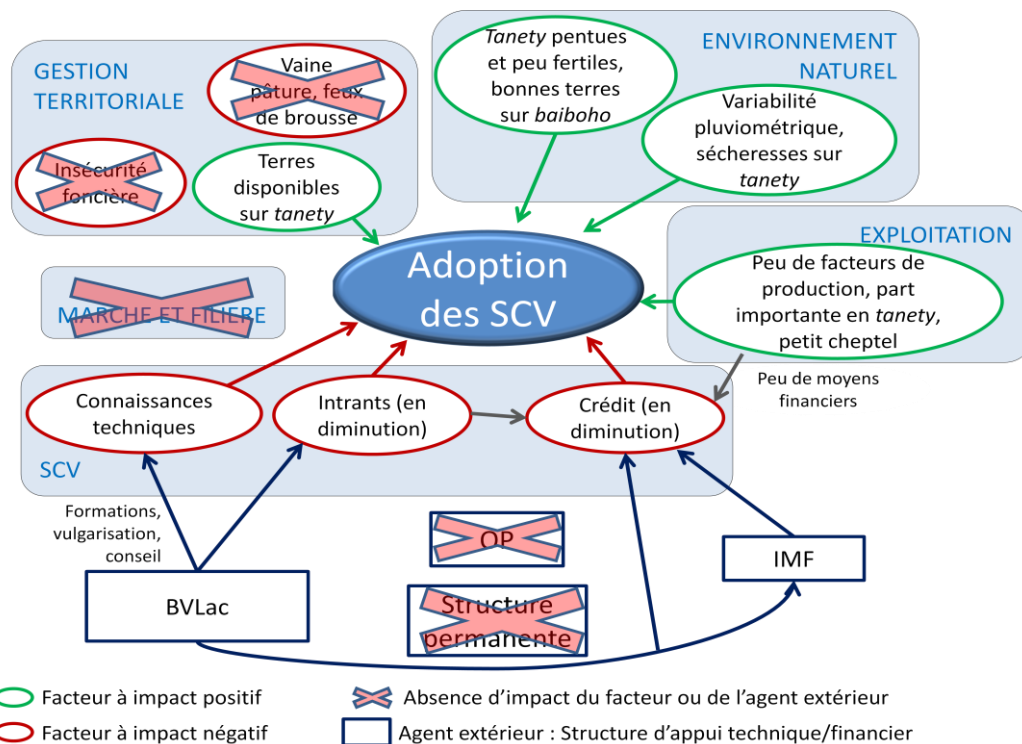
GESTION TERRITORIALE

Vaine pâture, feux de brousse

Insécurité foncière

Terres disponibles sur *tanety*

ENVIRONNEMENT NATUREL

*Tanety* pentues et peu fertiles, bonnes terres sur *baiboho*

Variabilité pluviométrique, sécheresses sur *tanety*

Adoption des SCV

MARCHE ET FILIERE

EXPLOITATION

Peu de facteurs de production, part importante en *tanety*, petit cheptel

Peu de moyens financiers

Connaissances techniques

Intrants (en diminution)

Crédit (en diminution)

SCV

Formations, vulgarisation, conseil

OP

IMF

BVLac

Structure permanente

Facteur à impact positif

Facteur à impact négatif

Absence d'impact du facteur ou de l'agent extérieur

Agent extérieur : Structure d'appui technique/financier